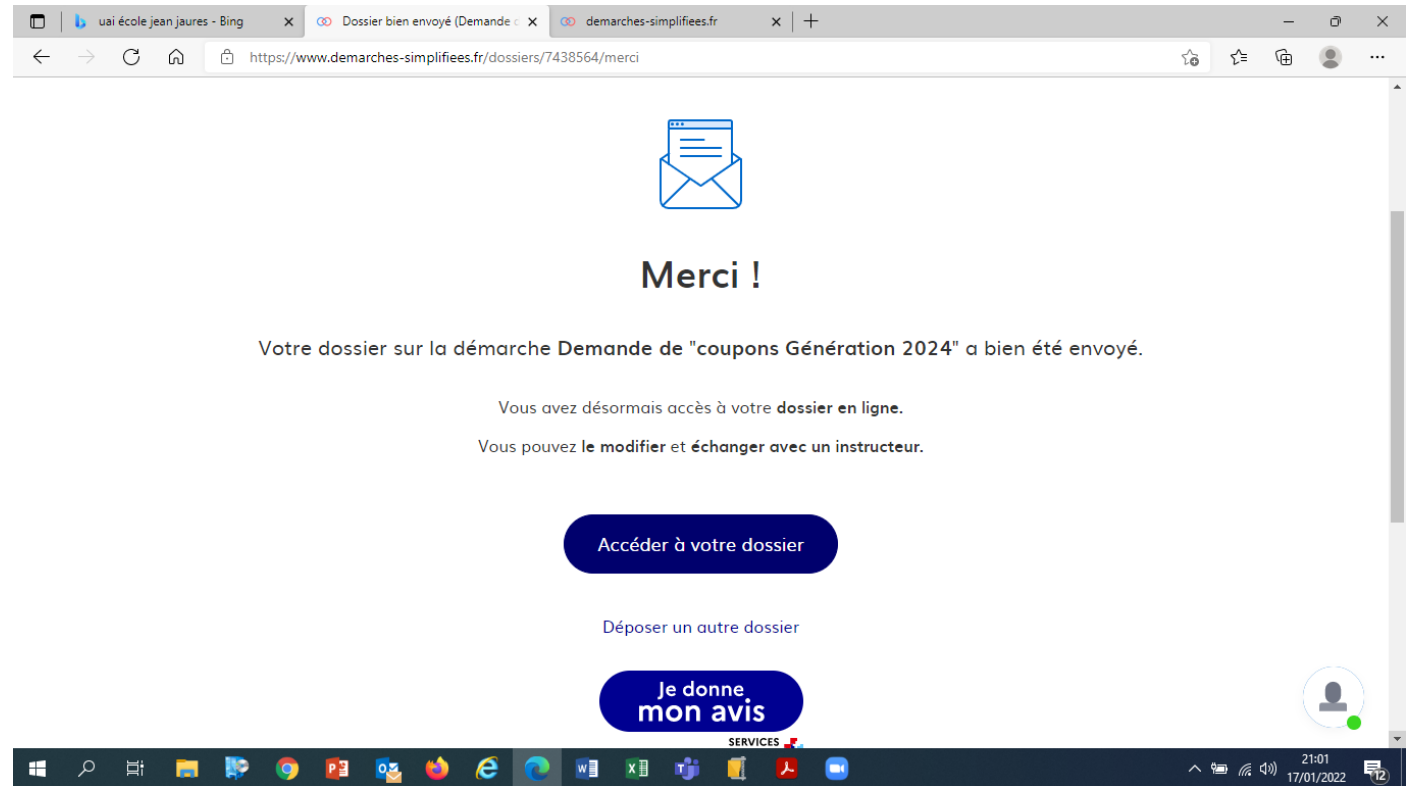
uai école jean jaures - Bing
Dossier bien envoyé (Demande d
demarches-simplifiees.fr

https://www.demarches-simplifiees.fr/dossiers/7438564/merci

Merci !

Votre dossier sur la démarche **Demande de "coupons Génération 2024"** a bien été envoyé.

Vous avez désormais accès à votre **dossier en ligne.**

Vous pouvez **le modifier** et **échanger avec un instructeur.**

Accéder à votre dossier

Déposer un autre dossier

Je donne mon avis

SERVICES

21:01
17/01/2022
12